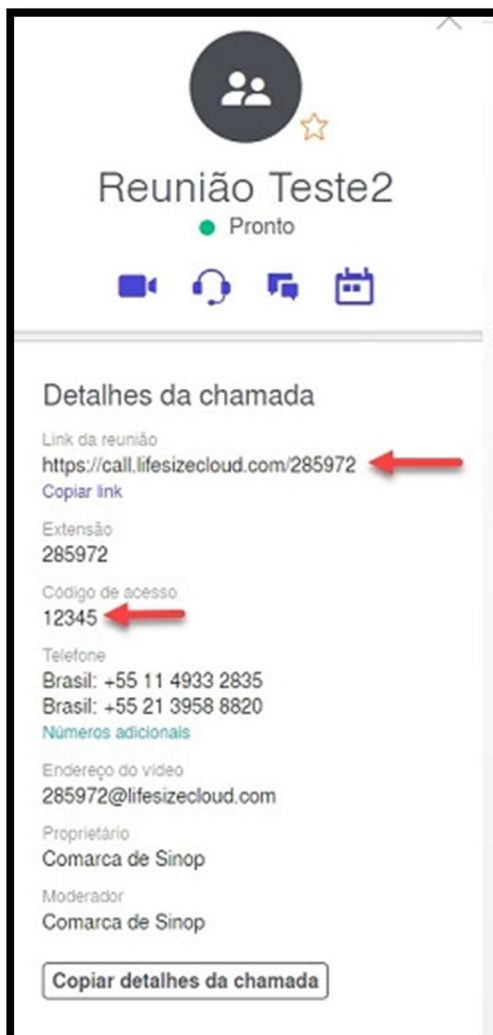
Reunião Teste2

Pronto

Detalhes da chamada

Link da reunião
https://call.lifesizecloud.com/285972
Copiar link

Extensão
285972

Código de acesso
12345

Telefone
Brasil: +55 11 4933 2835
Brasil: +55 21 3958 8820
Números adicionais

Endereço do vídeo
285972@lifesizecloud.com

Proprietário
Comarca de Sinop

Moderador
Comarca de Sinop

Copiar detalhes da chamada